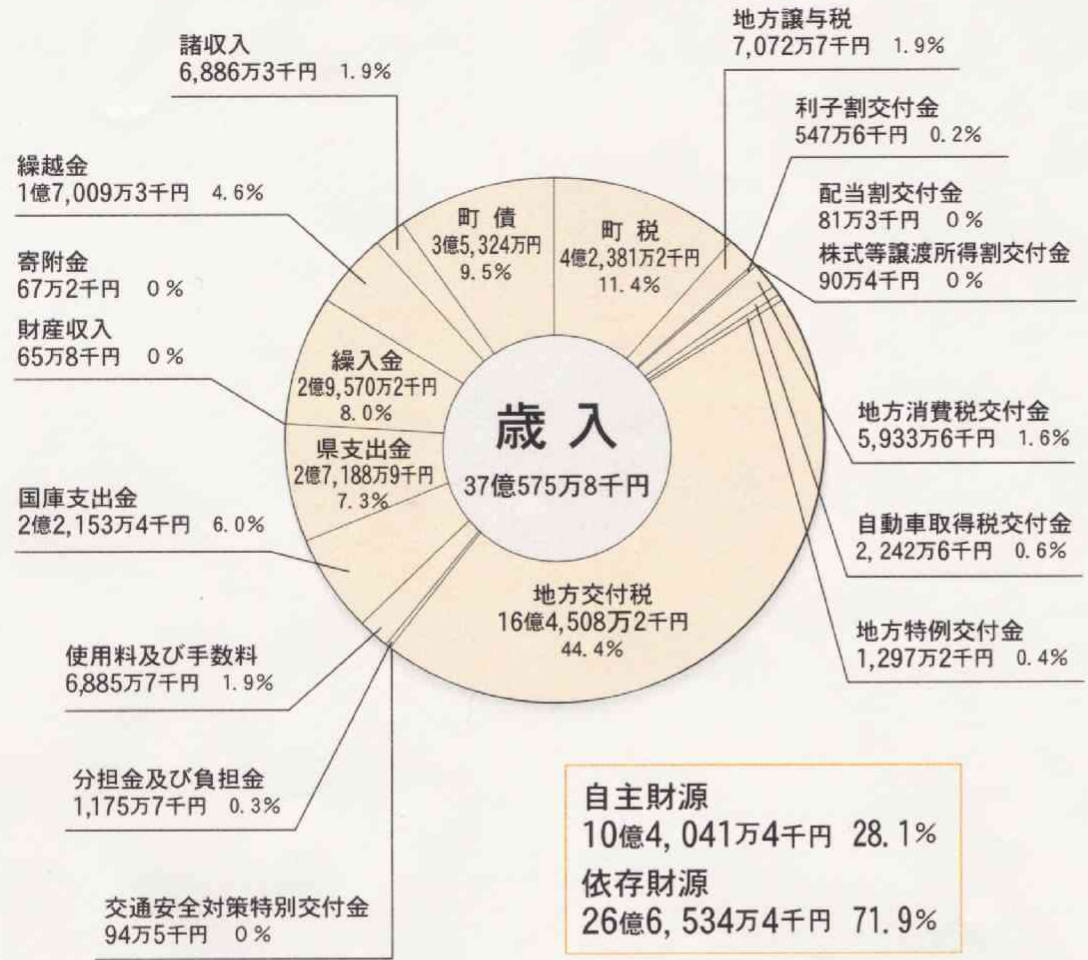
諸収入
6,886万3千円 1.9%

地方譲与税
7,072万7千円 1.9%

利子割交付金
547万6千円 0.2%

繰越金
1億7,009万3千円 4.6%

配当割交付金
81万3千円 0%

株式等譲渡所得割交付金
90万4千円 0%

寄附金
67万2千円 0%

財産収入
65万8千円 0%

町債
3億5,324万円
9.5%

町税
4億2,381万2千円
11.4%

繰入金
2億9,570万2千円
8.0%

県支出金
2億7,188万9千円
7.3%

歳入
37億575万8千円

地方消費税交付金
5,933万6千円 1.6%

国庫支出金
2億2,153万4千円 6.0%

自動車取得税交付金
2,242万6千円 0.6%

地方交付税
16億4,508万2千円
44.4%

地方特例交付金
1,297万2千円 0.4%

使用料及び手数料
6,885万7千円 1.9%

分担金及び負担金
1,175万7千円 0.3%

自主財源
10億4,041万4千円 28.1%
依存財源
26億6,534万4千円 71.9%

交通安全対策特別交付金
94万5千円 0%